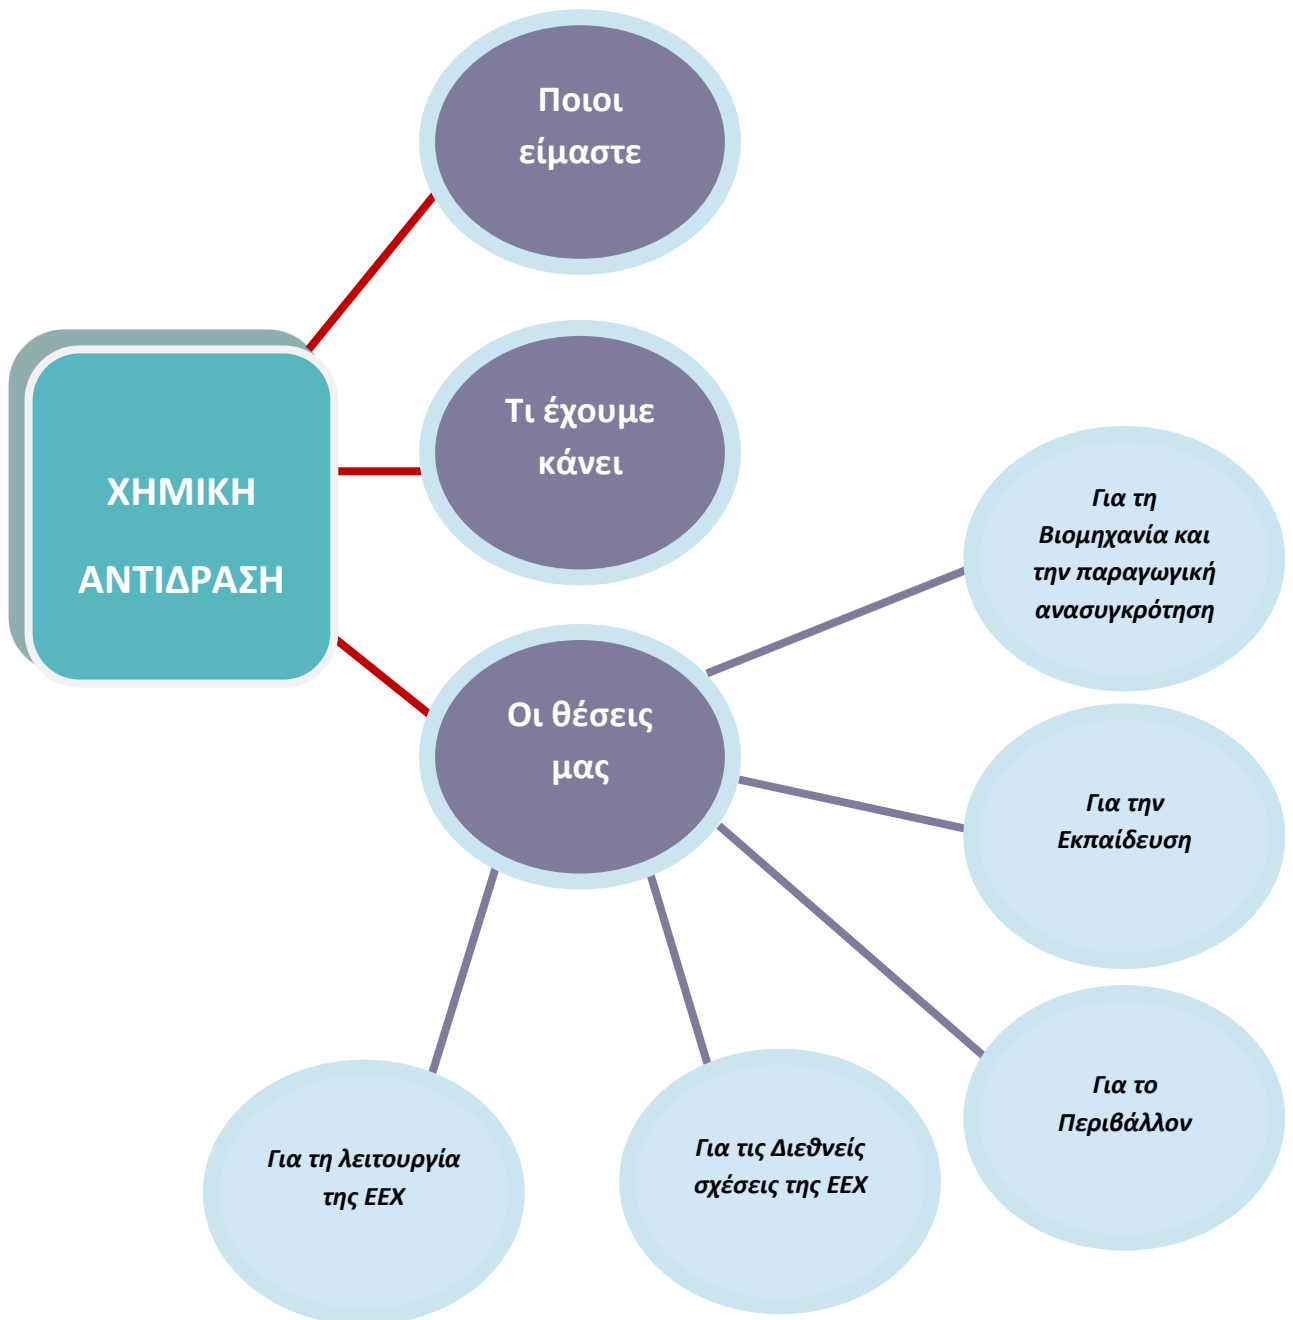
ΧΗΜΙΚΗ ΑΝΤΙΔΡΑΣΗ

Ποιοι είμαστε

Τι έχουμε κάνει

Οι θέσεις μας

Για τη Βιομηχανία και την παραγωγική ανασυγκρότηση

Για την Εκπαίδευση

Για το Περιβάλλον

Για τις Διεθνείς σχέσεις της ΕΕΧ

Για τη λειτουργία της ΕΕΧ